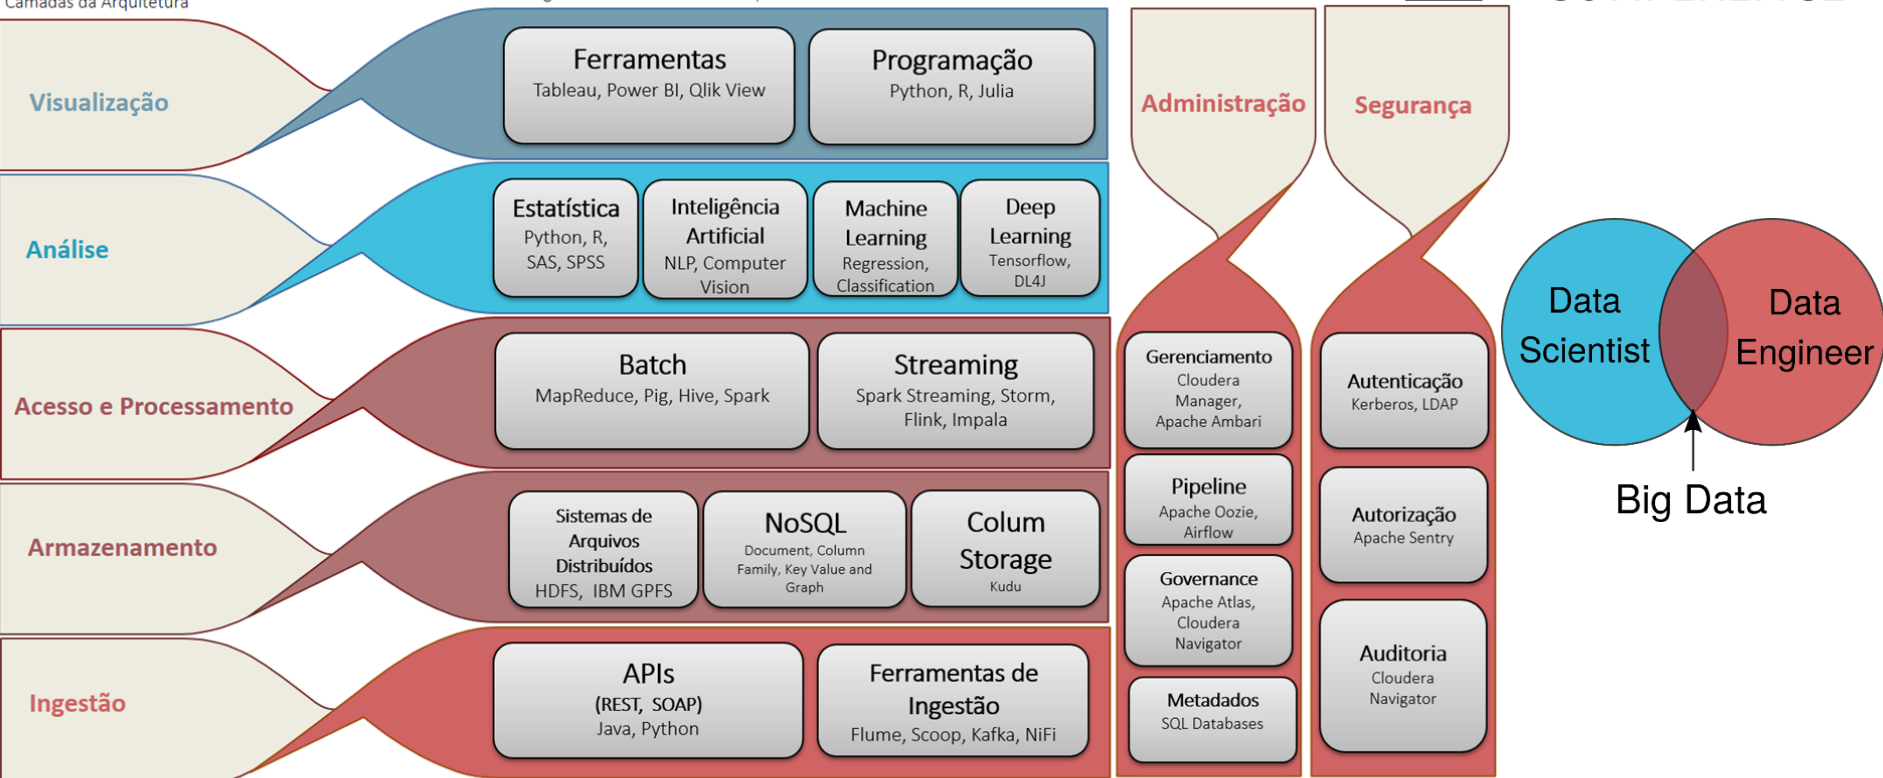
Camadas da Arquitetura

Visualização

Ferramentas
Tableau, Power BI, Qlik View

Programação
Python, R, Julia

Análise

Estatística
Python, R, SAS, SPSS

Inteligência Artificial
NLP, Computer Vision

Machine Learning
Regression, Classification

Deep Learning
Tensorflow, DL4J

Acesso e Processamento

Batch
MapReduce, Pig, Hive, Spark

Streaming
Spark Streaming, Storm, Flink, Impala

Armazenamento

Sistemas de Arquivos Distribuídos
HDFS, IBM GPFS

NoSQL
Document, Column Family, Key Value and Graph

Colum Storage
Kudu

Ingestão

APIs
(REST, SOAP)
Java, Python

Ferramentas de Ingestão
Flume, Scoop, Kafka, NiFi

Administração

Gerenciamento
Cloudera Manager, Apache Ambari

Pipeline
Apache Oozie, Airflow

Governance
Apache Atlas, Cloudera Navigator

Metadados
SQL Databases

Segurança

Autenticação
Kerberos, LDAP

Autorização
Apache Sentry

Auditoria
Cloudera Navigator

Data Scientist

Data Engineer

Big Data